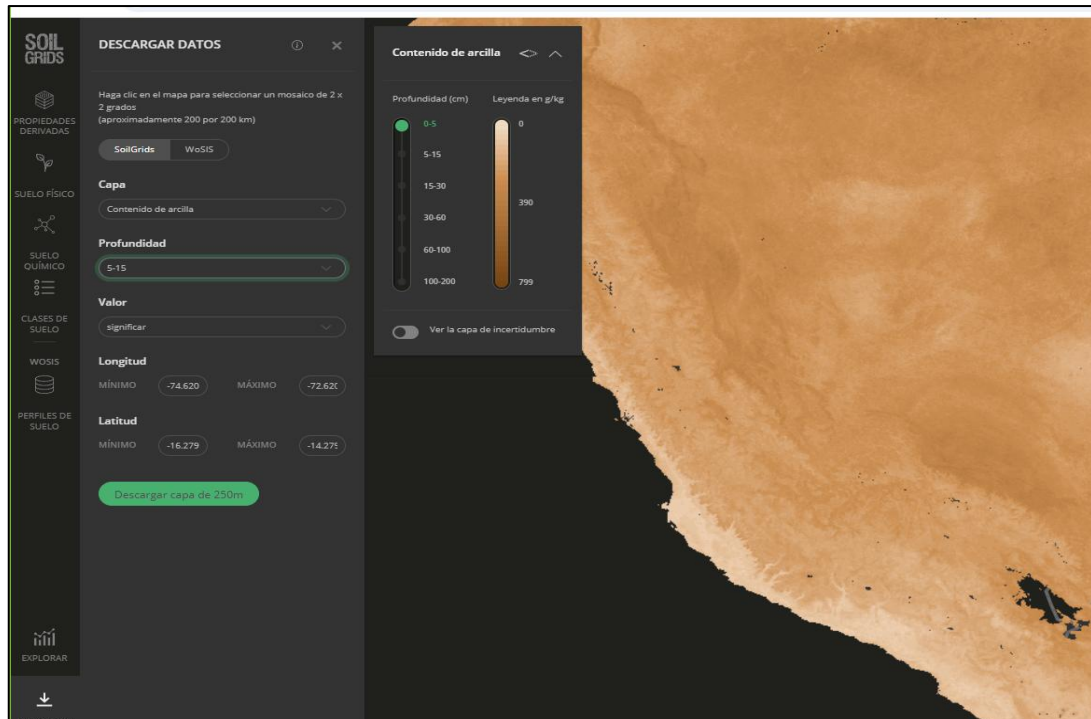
SOIL GRIDS

PROPIEDADES DERIVADAS

SUELO FÍSICO

SUELO QUÍMICO

CLASES DE SUELO

WOSIS

PERFILES DE SUELO

EXPLORAR

DESCARGAR DATOS

Haga clic en el mapa para seleccionar un mosaico de 2 x 2 grados (aproximadamente 200 por 200 km)

SoilGrids WoSIS

Capa

Contenido de arcilla

Profundidad

5-15

Valor

significar

Longitud

MÍNIMO -74.620 MÁXIMO -72.62(

Latitud

MÍNIMO -16.279 MÁXIMO -14.27(

Descargar capa de 250m

Contenido de arcilla

Profundidad (cm)

0-5

5-15

15-30

30-60

60-100

100-200

Leyenda en g/kg

0

390

799

Ver la capa de incertidumbre